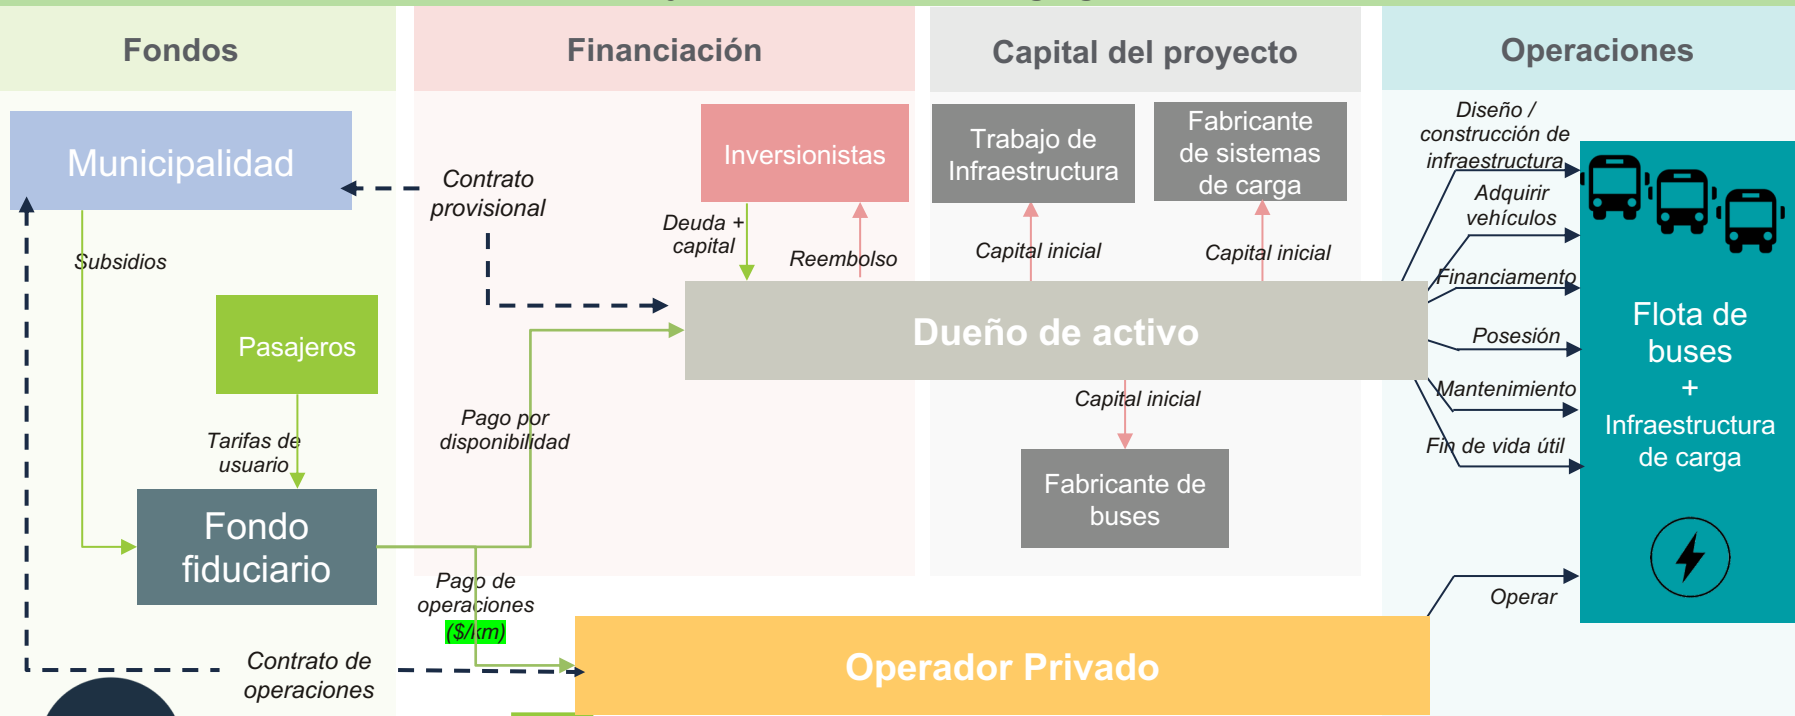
Fondos

Financiación

Capital del proyecto

Operaciones

Municipalidad

Contrato provisional

Inversionistas

Deuda + capital

Reembolso

Trabajo de Infraestructura

Fabricante de sistemas de carga

Capital inicial

Capital inicial

Diseño / construcción de infraestructura

Adquirir vehículos

Financiamento

Posesión

Mantenimiento

Fin de vida útil

Subsidios

Pasajeros

Dueño de activo

Flota de buses + Infraestructura de carga

Capital inicial

Pago por disponibilidad

Tarifas de usuario

Fabricante de buses

Fondo fiduciario

Pago de operaciones ($/km)

Operar

Contrato de operaciones

Operador Privado